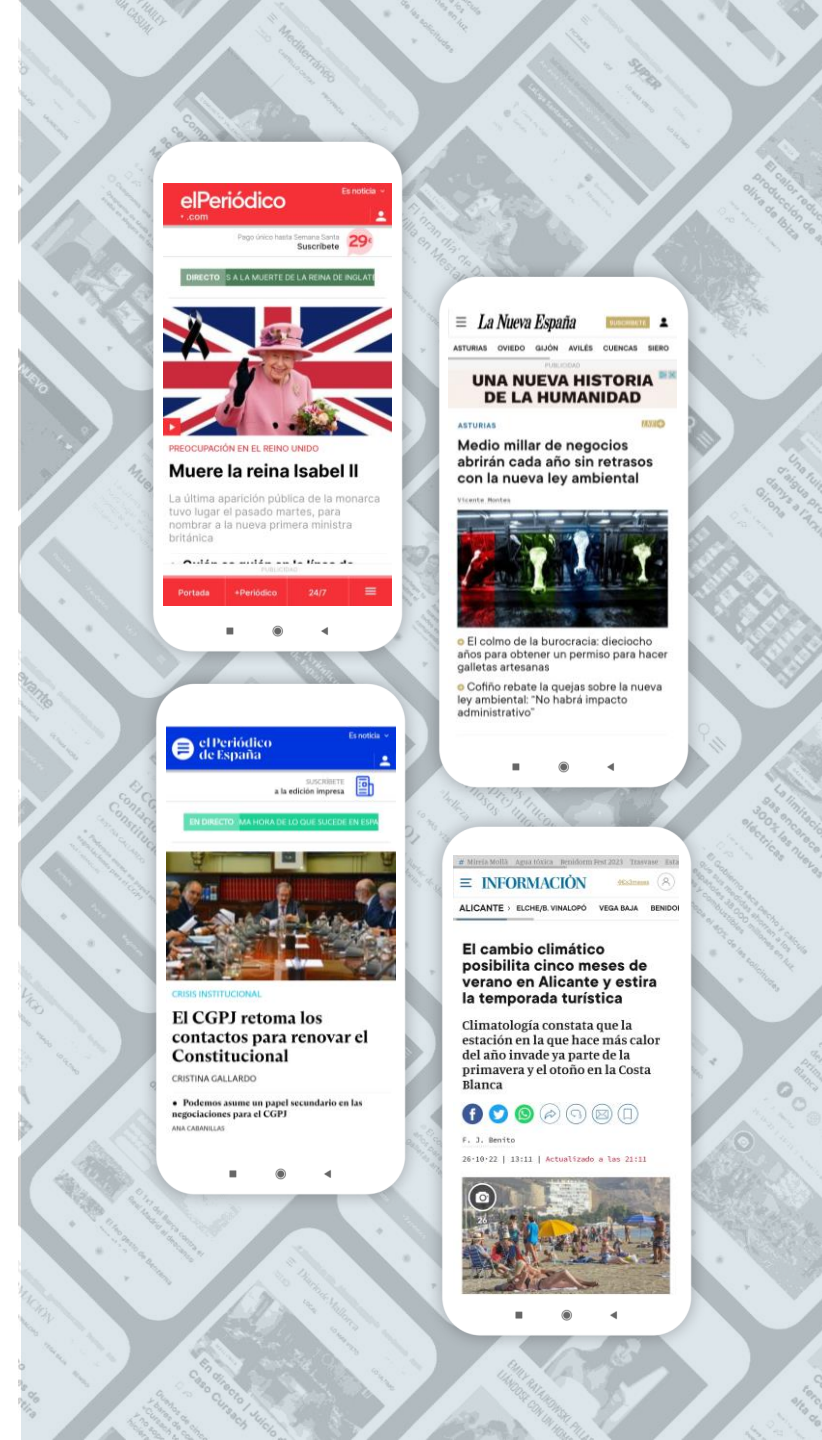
elPeriódico
.com
Es noticia
Pago único hasta Semana Santa
Suscríbete
29€
DIRECTO S A LA MUERTE DE LA REINA DE INGLAT
PREOCUPACIÓN EN EL REINO UNIDO
Muere la reina Isabel II
La última aparición pública de la monarca tuvo lugar el pasado martes, para nombrar a la nueva primera ministra británica
Portada +Periódico 24/7

La Nueva España
SUSCRÍBETE
ASTURIAS OVIEDO GIJÓN AVILÉS CUENCAS SIERO
PUBLICIDAD
UNA NUEVA HISTORIA DE LA HUMANIDAD
ASTURIAS
Medio millar de negocios abrirán cada año sin retrasos con la nueva ley ambiental
Vicente Montes
El colmo de la burocracia: dieciocho años para obtener un permiso para hacer galletas artesanas
Cofiño rebate la quejas sobre la nueva ley ambiental: "No habrá impacto administrativo"

el Periódico de España
Es noticia
SUSCRÍBETE a la edición impresa
EN DIRECTO MA HORA DE LO QUE SUCEDE EN ESPA
CRISIS INSTITUCIONAL
El CGPJ retoma los contactos para renovar el Constitucional
CRISTINA GALLARDO
Podemos asume un papel secundario en las negociaciones para el CGPJ
ANA CABANILLAS

# Mireia Mollà Agua tóxica Benidorm Fest 2023 Trasvase
INFORMACIÓN
ALICANTE › ELCHE/B. VINALOPÓ VEGA BAJA BENIDO
El cambio climático posibilita cinco meses de verano en Alicante y estira la temporada turística
Climatología constata que la estación en la que hace más calor del año invade ya parte de la primavera y el otoño en la Costa Blanca
F. J. Benito
26·10·22 | 13:11 | Actualizado a las 21:11